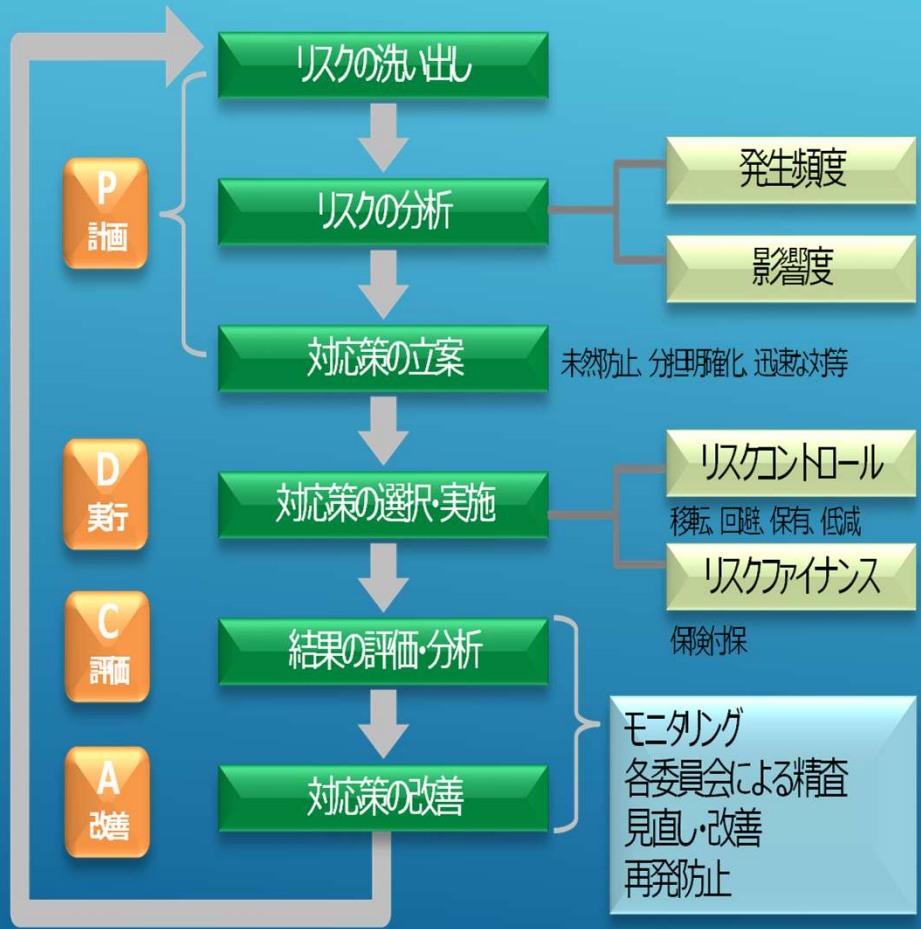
リスクの洗い出し

P
計画

リスクの分析

発生頻度

影響度

対応策の立案

未然防止、分担明確化、迅速な対策

D
実行

対応策の選択・実施

リスクコントロール

移転、回避、保有、低減

リスクファイナンス

保険付保

C
評価

結果の評価・分析

A
改善

対応策の改善

モニタリング
各委員会による精査
見直し・改善
再発防止